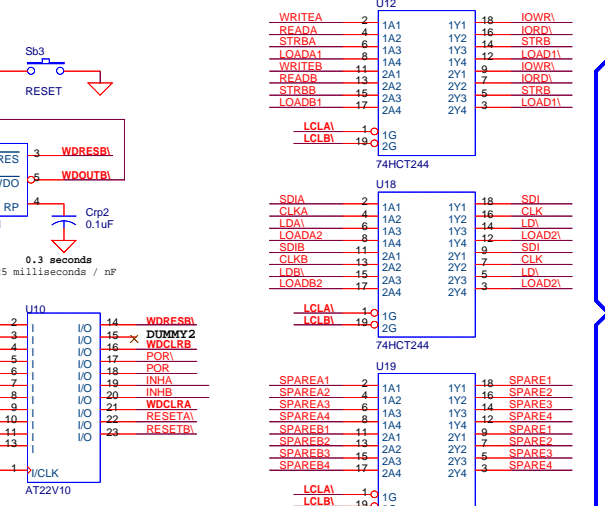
Sb3
RESET

RES
VDO
RP
3 WDRESB\
5 WDOUTB\
4
Crp2
0.1uF
0.3 seconds
5 milliseconds / nF

U10
2 I
3 I
4 I
5 I
6 I
7 I
8 I
9 I
10 I
11 I
13 I
1 I/CLK
AT22V10
14 I/O WDRESB\
15 I/O DUMMY2
16 I/O WDCLRB
17 I/O POR\
18 I/O POR
19 I/O INHA
20 I/O INHB
21 I/O WDCLRA
22 I/O RESETA\
23 I/O RESETB\

U12
WRITEA 2 1A1 1Y1 18 IOWR\
READA 4 1A2 1Y2 16 IORD\
STRBA 6 1A3 1Y3 14 STRB
LOADA1 8 1A4 1Y4 12 LOAD1\
WRITEB 11 2A1 2Y1 9 IOWR\
READB 13 2A2 2Y2 7 IORD\
STRBB 15 2A3 2Y3 5 STRB
LOADB1 17 2A4 2Y4 3 LOAD1\
LCLA\ 1 1G
LCLB\ 19 2G
74HCT244

U18
SDIA 2 1A1 1Y1 18 SDI
CLKA 4 1A2 1Y2 16 CLK
LDA\ 6 1A3 1Y3 14 LD\
LOADA2 8 1A4 1Y4 12 LOAD2\
SDIB 11 2A1 2Y1 9 SDI
CLKB 13 2A2 2Y2 7 CLK
LDB\ 15 2A3 2Y3 5 LD\
LOADB2 17 2A4 2Y4 3 LOAD2\
LCLA\ 1 1G
LCLB\ 19 2G
74HCT244

U19
SPAREA1 2 1A1 1Y1 18 SPARE1
SPAREA2 4 1A2 1Y2 16 SPARE2
SPAREA3 6 1A3 1Y3 14 SPARE3
SPAREA4 8 1A4 1Y4 12 SPARE4
SPAREB1 11 2A1 2Y1 9 SPARE1
SPAREB2 13 2A2 2Y2 7 SPARE2
SPAREB3 15 2A3 2Y3 5 SPARE3
SPAREB4 17 2A4 2Y4 3 SPARE4
LCLA\ 1 1G
LCLB\ 19